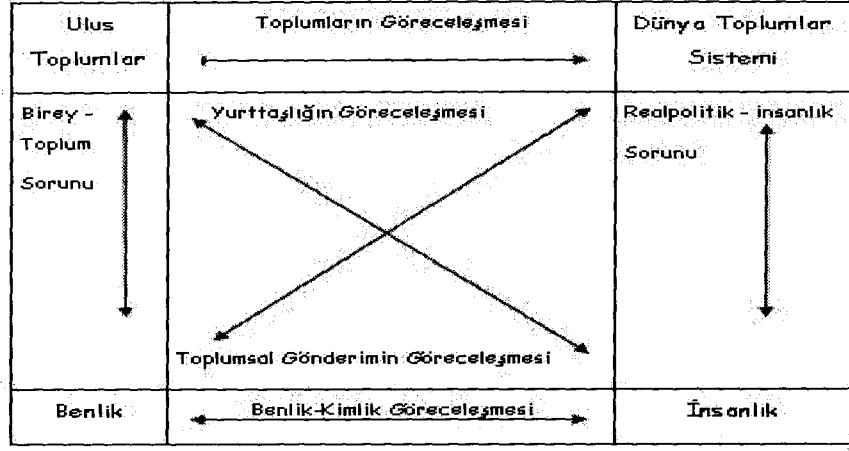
| Ulus Toplumlar | Toplumların Göreceleşmesi | Dünya Toplumlar Sistemi |
|---|---|---|
| Birey - Toplum Sorunu | Yurttaşlığın Göreceleşmesi<br><br>Toplumsal Gönderimin Göreceleşmesi | Realpolitik - insanlık Sorunu |
| Benlik | Benlik-Kimlik Göreceleşmesi | İnsanlık |